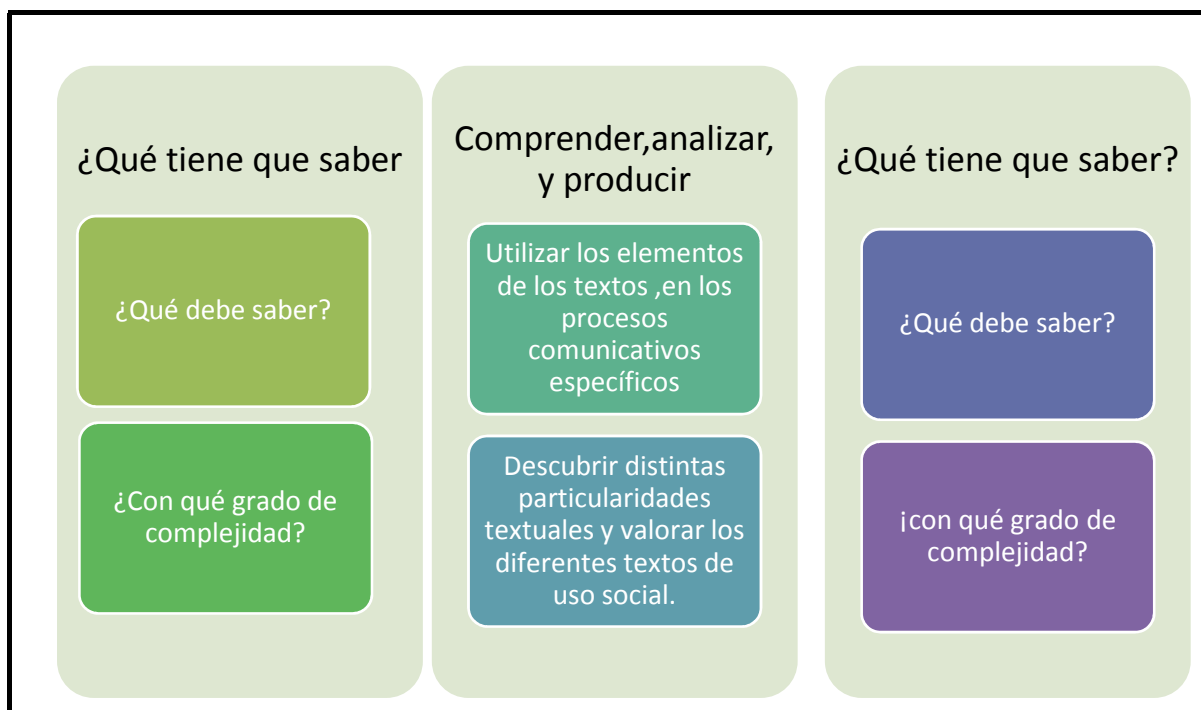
¿Qué tiene que saber

¿Qué debe saber?

¿Con qué grado de complejidad?

Comprender,analizar, y producir

Utilizar los elementos de los textos ,en los procesos comunicativos específicos

Descubrir distintas particularidades textuales y valorar los diferentes textos de uso social.

¿Qué tiene que saber?

¿Qué debe saber?

¡con qué grado de complejidad?